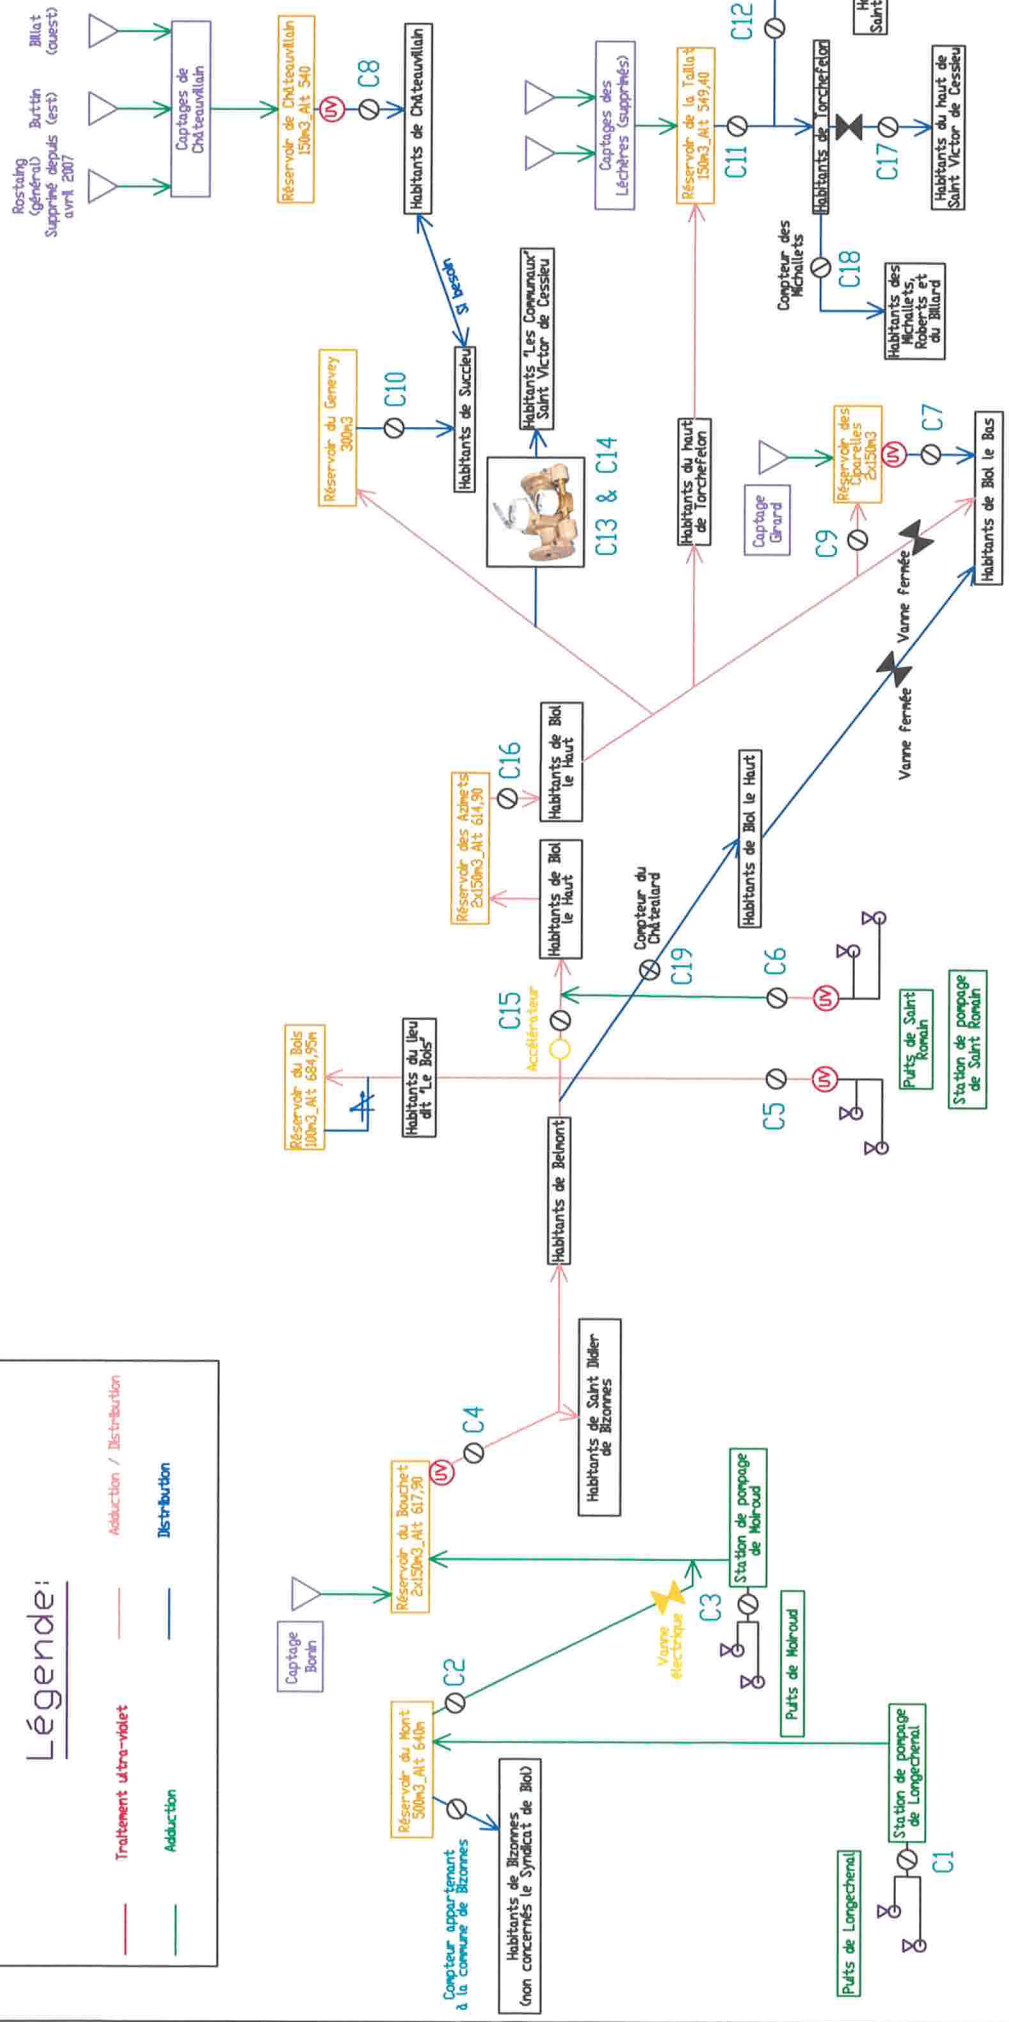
Légende:
Traitement ultra-violet
Adduction
Adduction / Distribution
Distribution

Rostaing (général) Supprimé depuis avril 2007
Buttin (est)
Billat (ouest)
Captages de Châteauvillain
Réservoir de Châteauvillain 150m3_Alt 540
UV
C8
Habitants de Châteauvillain
Si besoin
Habitants de Succieu
Réservoir du Genevey 300m3
C10
Habitants "Les Communaux" Saint Victor de Cessieu
C13 & C14
Captages des Léchères (supprimés)
Réservoir de la Tallat 150m3_Alt 549,40
C11
C12
Habitants de Torchefelon
C17
Habitants du haut de Saint Victor de Cessieu
Compteur des Michallets
C18
Habitants des Michallets, Roberts et du Billard
Habitants du haut de Torchefelon
Captage Girard
Réservoir des Eparelles 2x150m3
UV
C7
C9
Habitants de Biol le Bas
Vanne fermée
Vanne fermée
Réservoir des Azmets 2x150m3_Alt 614,90
C16
Habitants de Biol le Haut
Habitants de Biol le Haut
Habitants de Biol le Haut
Compteur du Châtealard
C19
C6
UV
Puits de Saint Romain
Station de pompage de Saint Romain
C15
Accélérateur
Réservoir du Bois 100m3_Alt 684,95m
Habitants du lieu dit "Le Bois"
C5
UV
Habitants de Belmont
Habitants de Saint Didier de Bizonnes
Réservoir du Bouchet 2x150m3_Alt 617,90
UV
C4
Captage Bonin
Station de pompage de Moiroud
Vanne électrique
C3
Puits de Moiroud
Réservoir du Mont 500m3_Alt 640m
C2
Compteur appartenant à la commune de Bizonnes
Habitants de Bizonnes (non concernés le Syndicat de Biol)
Station de pompage de Longechenal
C1
Puits de Longechenal